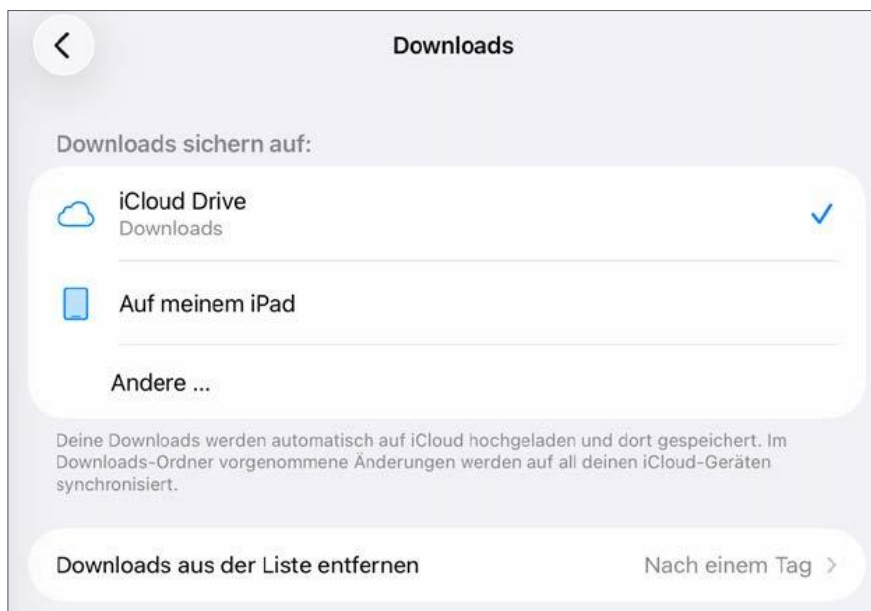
Downloads

Downloads sichern auf:

iCloud Drive
Downloads

Auf meinem iPad

Andere ...

Deine Downloads werden automatisch auf iCloud hochgeladen und dort gespeichert. Im Downloads-Ordner vorgenommene Änderungen werden auf all deinen iCloud-Geräten synchronisiert.

Downloads aus der Liste entfernen

Nach einem Tag